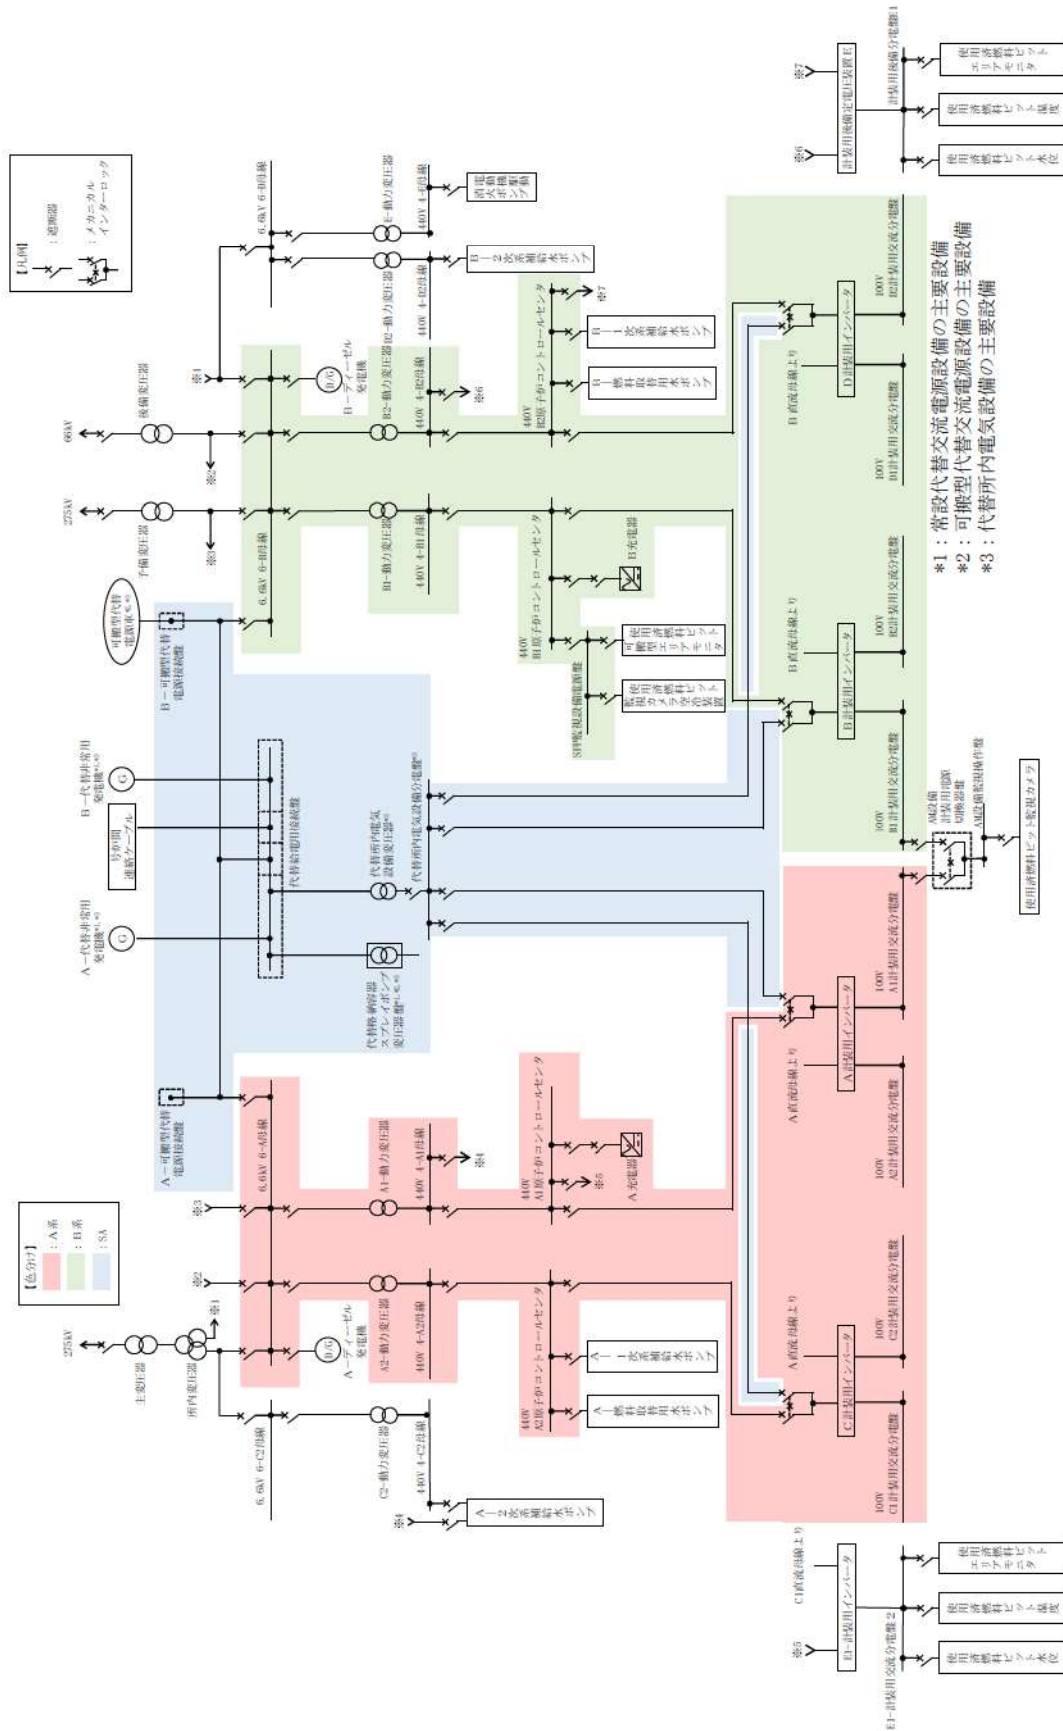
【凡例】
：遮断器
：メカニカルインターロック

【色分け】
：A系
：B系
：SA

275kV
主変圧器
所内変圧器
※1
※2
※3
6.6kV 6-C2母線
6.6kV 6-A母線
A－ディーゼル発電機
A2－動力変圧器
A1－動力変圧器
C2－動力変圧器
440V 4-C2母線
440V 4-A2母線
440V 4-A1母線
※4
※5
440V A2原子炉コントロールセンタ
440V A1原子炉コントロールセンタ
A－1次系補給水ポンプ
A－燃料取替用水ポンプ
A－2次系補給水ポンプ
A充電器
A－可搬型代替電源接続盤
A－代替非常用発電機
B－代替非常用発電機
号炉間連絡ケーブル
代替給電用接続盤
代替所内電気設備変圧器
代替所内電気設備分電盤
代替格納容器スプレイポンプ変圧器盤
B－可搬型代替電源接続盤
可搬型代替電源車
275kV
予備変圧器
66kV
後備変圧器
6.6kV 6-B母線
6.6kV 6-E母線
B－ディーゼル発電機
B1－動力変圧器
B2－動力変圧器
E－動力変圧器
440V 4-B1母線
440V 4-B2母線
440V 4-E母線
440V B1原子炉コントロールセンタ
440V B2原子炉コントロールセンタ
B充電器
※6
※7
B－1次系補給水ポンプ
B－燃料取替用水ポンプ
B－2次系補給水ポンプ
消火水移送ポンプ
使用済燃料ピット可搬型エリアモニタ
使用済燃料ピット監視カメラ空冷装置
SFP監視設備電源盤
A直流母線より
A直流母線より
B直流母線より
B直流母線より
C計装用インバータ
A計装用インバータ
B計装用インバータ
D計装用インバータ
100V C1計装用交流分電盤
100V C2計装用交流分電盤
100V A2計装用交流分電盤
100V A1計装用交流分電盤
100V B1計装用交流分電盤
100V B2計装用交流分電盤
100V D1計装用交流分電盤
100V D2計装用交流分電盤
AM設備計装用電源切換器盤
AM設備監視操作盤
使用済燃料ピット監視カメラ
C1直流母線より
E1－計装用インバータ
※5
E1－計装用交流分電盤2
使用済燃料ピット水位
使用済燃料ピット温度
使用済燃料ピットエリアモニタ
※6
※7
計装用後備定電圧装置E
計装用後備分電盤1
使用済燃料ピット水位
使用済燃料ピット温度
使用済燃料ピットエリアモニタ

*1：常設代替交流電源設備の主要設備
*2：可搬型代替交流電源設備の主要設備
*3：代替所内電気設備の主要設備